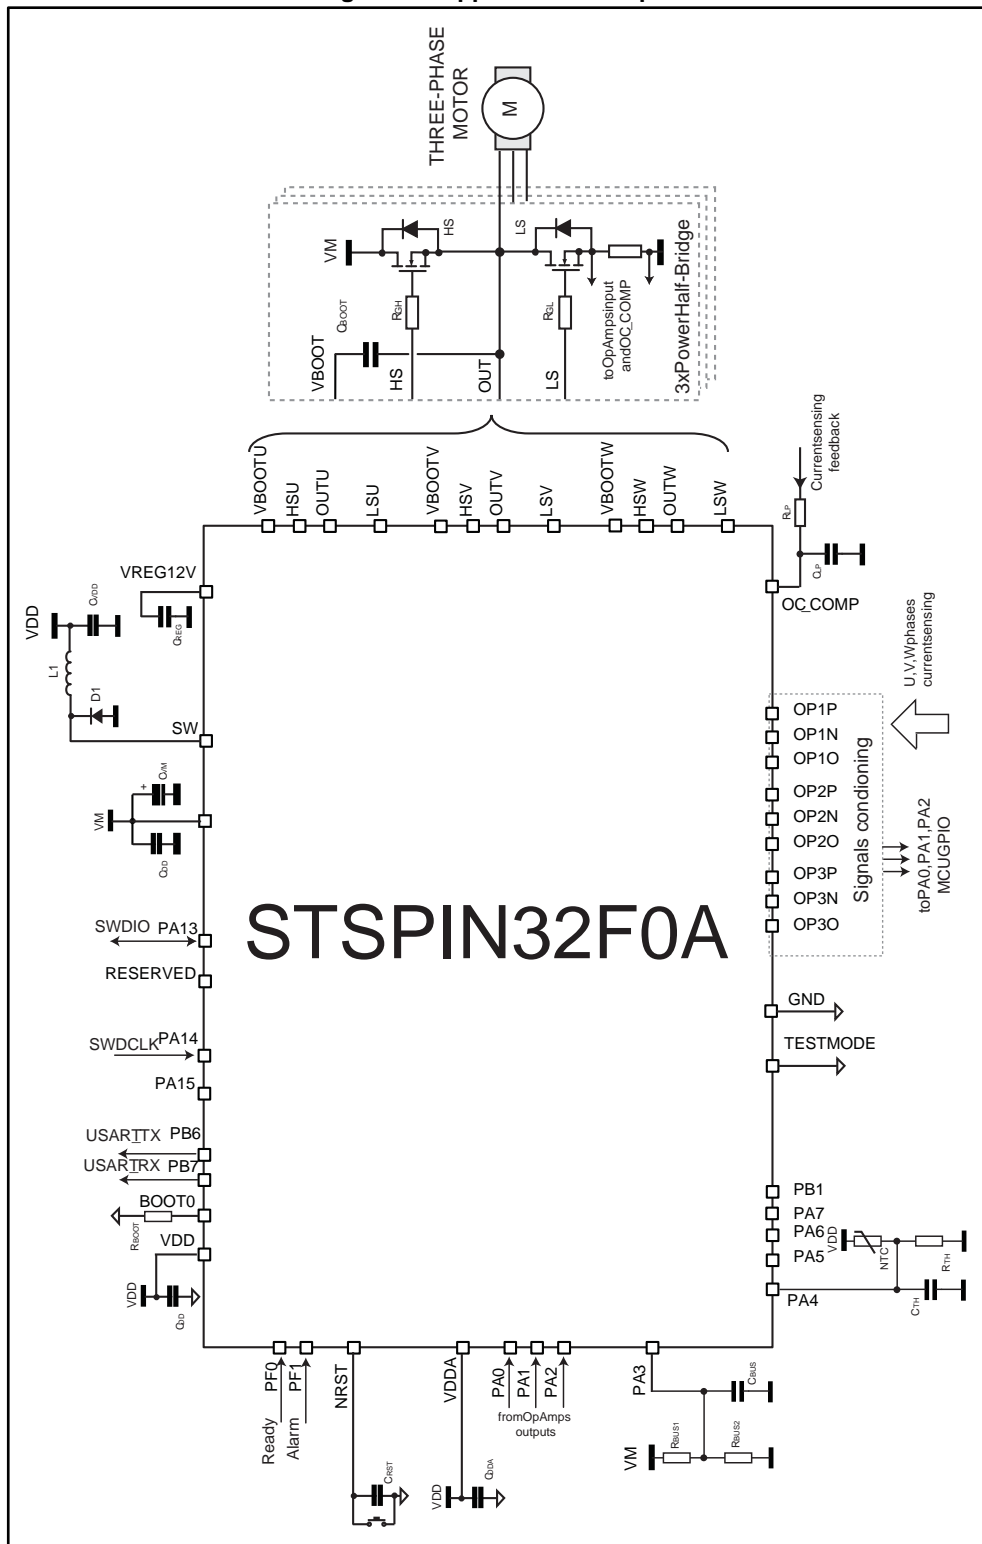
THREE-PHASE MOTOR

M

VM

HS

LS

$C_{BOOT}$

$R_{GH}$

$R_{GL}$

toOpAmpsinput andOC_COMP

3xPowerHalf-Bridge

VBOOT

HS

OUT

LS

Currentsensing feedback

$R_{LP}$

$C_{LP}$

VBOOTU HSU OUTU LSU VBOOTV HSV OUTV LSV VBOOTW HSW OUTW LSW

VREG12V

VDD

$C_{VDD}$

$C_{REG}$

L1

D1

SW

$C_{VM}$

VM

$C_{DD}$

OC_COMP

U,V,Wphases currentsensing

OP1P
OP1N
OP1O
OP2P
OP2N
OP2O
OP3P
OP3N
OP3O

Signals condioning

toPA0,PA1,PA2 MCUGPIO

SWDIO PA13

RESERVED

STSPIN32F0A

GND

TESTMODE

SWDCLK PA14

PA15

USARTTX PB6

USARTRX PB7

BOOT0

$R_{BOOT}$

VDD

VDD

$C_{DD}$

PB1
PA7
PA6
PA5
PA4

VDD

NTC

$R_{TH}$

$C_{TH}$

PF0 PF1 NRST VDDA PA0 PA1 PA2 PA3

Ready Alarm

$C_{RST}$

VDD

$C_{DA}$

fromOpAmps outputs

$C_{BUS}$

VM

$R_{BUS1}$

$R_{BUS2}$